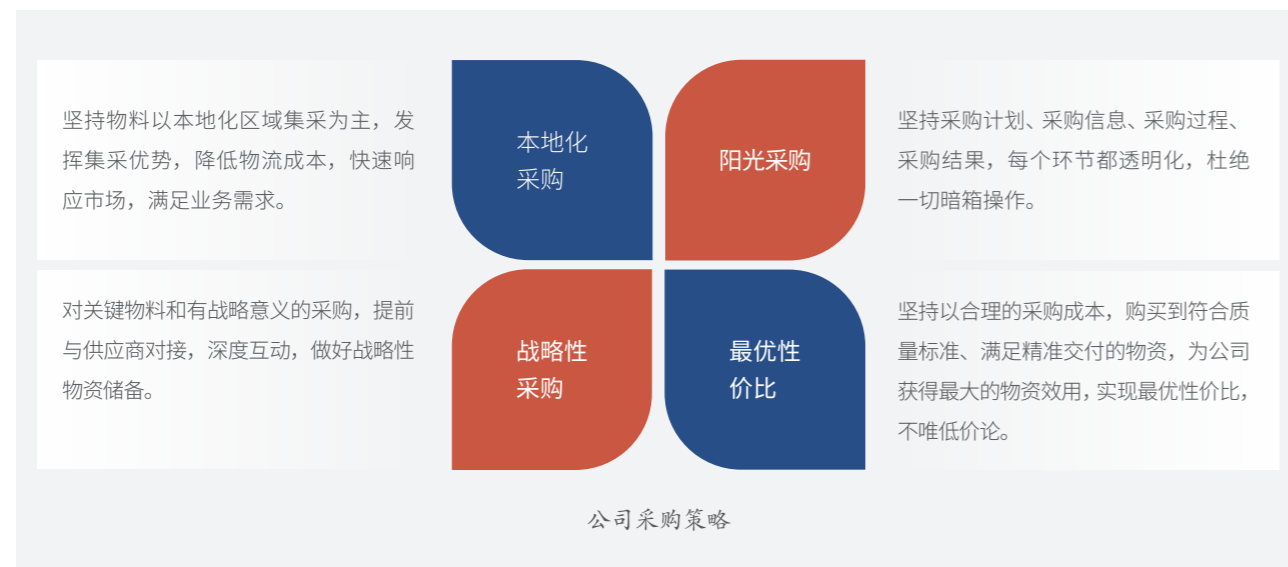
坚持物料以本地化区域集采为主，发挥集采优势，降低物流成本，快速响应市场，满足业务需求。

本地化
采购

阳光采购

坚持采购计划、采购信息、采购过程、采购结果，每个环节都透明化，杜绝一切暗箱操作。

对关键物料和有战略意义的采购，提前与供应商对接，深度互动，做好战略性物资储备。

战略性
采购

最优性
价比

坚持以合理的采购成本，购买到符合质量标准、满足精准交付的物资，为公司获得最大的物资效用，实现最优性价比，不唯低价论。

公司采购策略